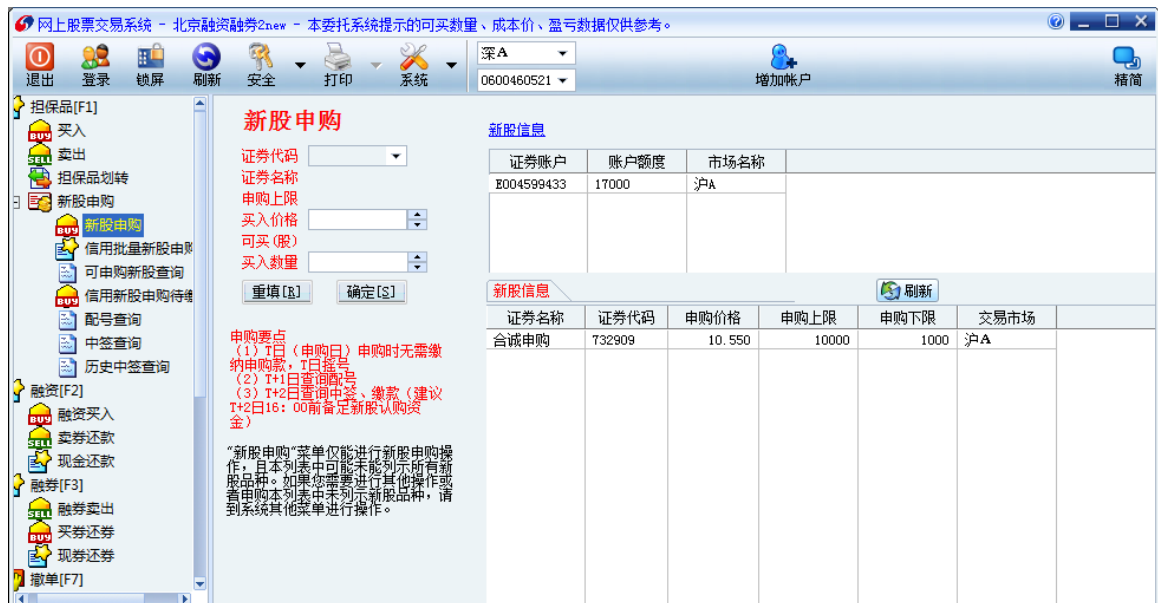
网上股票交易系统 - 北京融资融券2new - 本委托系统提示的可买数量、成本价、盈亏数据仅供参考。

退出 登录 锁屏 刷新 安全 打印 系统 深A 0600460521 增加帐户 精简

担保品[F1]
买入
卖出
担保品划转
新股申购
新股申购
信用批量新股申购
可申购新股查询
信用新股申购待缴
配号查询
中签查询
历史中签查询
融资[F2]
融资买入
卖券还款
现金还款
融券[F3]
融券卖出
买券还券
现券还券
撤单[F7]

新股申购
证券代码
证券名称
申购上限
买入价格
可买(股)
买入数量
重填[R] 确定[S]

申购要点
（1）T日（申购日）申购时无需缴纳申购款，T日摇号
（2）T+1日查询配号
（3）T+2日查询中签、缴款（建议T+2日16：00前备足新股认购资金）

"新股申购"菜单仅能进行新股申购操作，且本列表中可能未能列示所有新股品种。如果您需要进行其他操作或者申购本列表中未列示新股品种，请到系统其他菜单进行操作。

新股信息

| 证券账户 | 账户额度 | 市场名称 |
|---|---|---|
| E004599433 | 17000 | 沪A |

新股信息 刷新

| 证券名称 | 证券代码 | 申购价格 | 申购上限 | 申购下限 | 交易市场 |
|---|---|---|---|---|---|
| 合诚申购 | 732909 | 10.550 | 10000 | 1000 | 沪A |